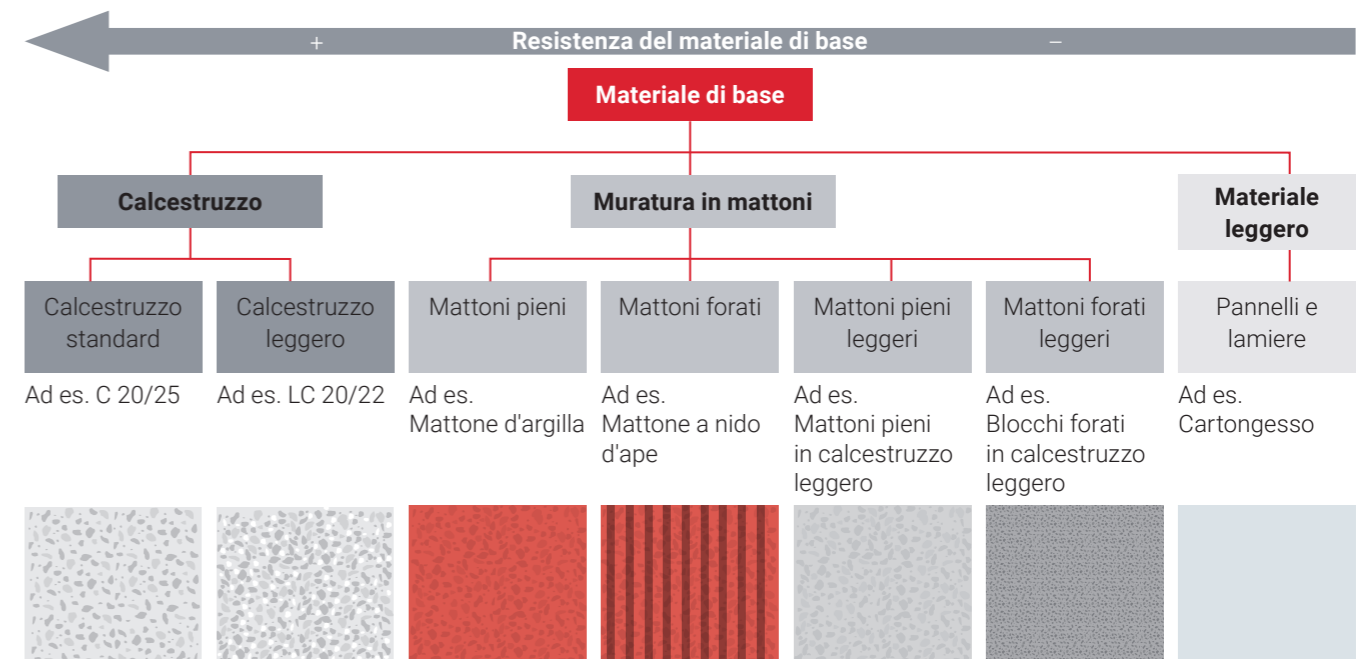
+ Resistenza del materiale di base –

Materiale di base

Calcestruzzo

Muratura in mattoni

Materiale leggero

Calcestruzzo standard

Calcestruzzo leggero

Mattoni pieni

Mattoni forati

Mattoni pieni leggeri

Mattoni forati leggeri

Pannelli e lamiere

Ad es. C 20/25

Ad es. LC 20/22

Ad es. Mattone d'argilla

Ad es. Mattone a nido d'ape

Ad es. Mattoni pieni in calcestruzzo leggero

Ad es. Blocchi forati in calcestruzzo leggero

Ad es. Cartongesso